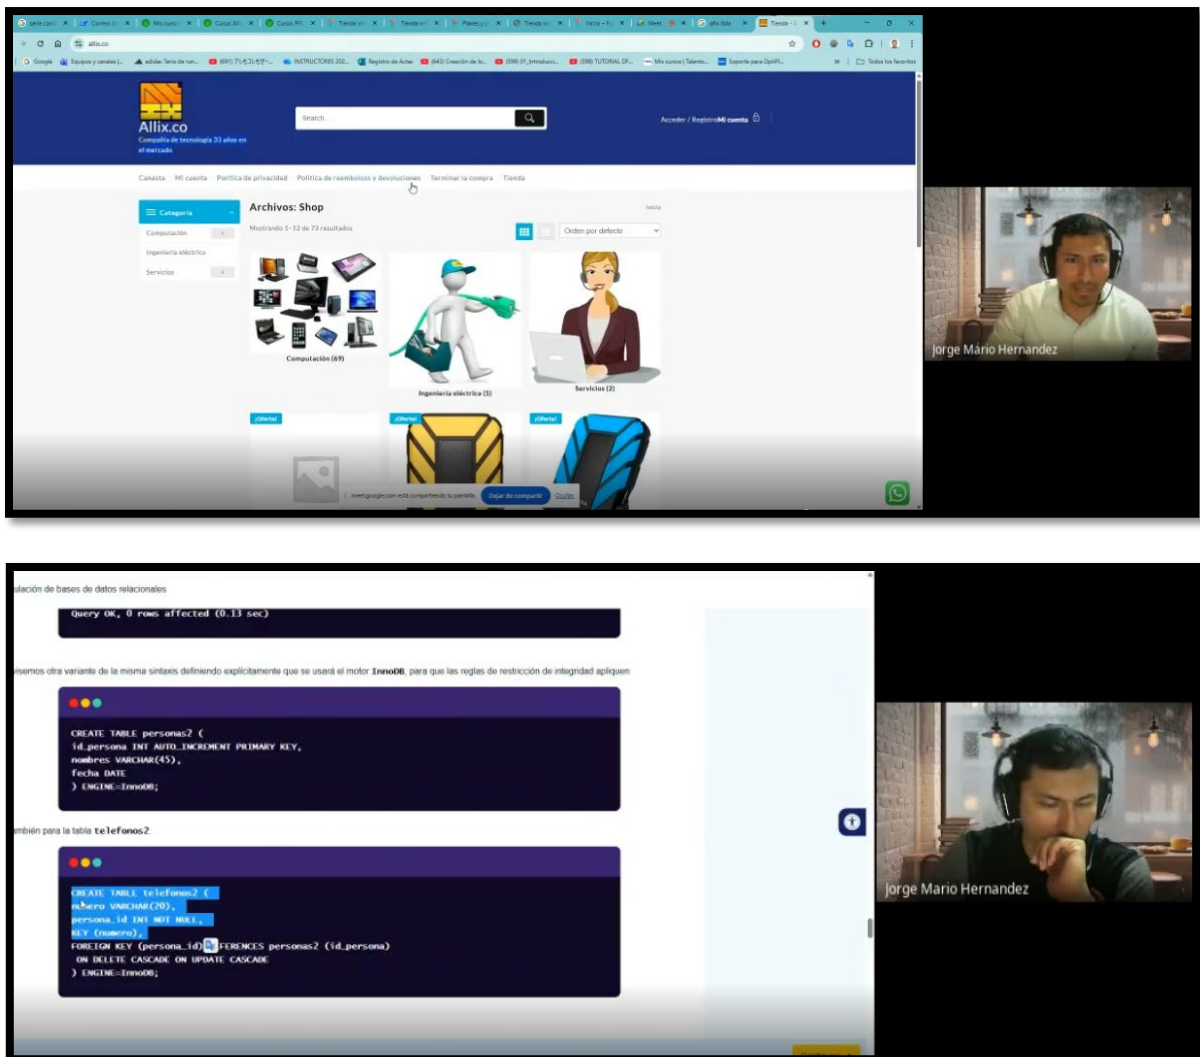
allix.co

Allix.co

Compañía de tecnología 33 años en el mercado

Search...

Acceder / Registro Mi cuenta

Canasta Mi cuenta Política de privacidad Política de reembolsos y devoluciones Terminar la compra Tienda

Categoría

Computación

Ingeniería eléctrica

Servicios

Archivos: Shop

Inicio

Mostrando 1–12 de 73 resultados

Orden por defecto

Computación (69)

Ingeniería eléctrica (1)

Servicios (2)

¡Oferta!

¡Oferta!

¡Oferta!

meet.google.com está compartiendo tu pantalla. Dejar de compartir Ocultar

Jorge Mario Hernandez

ulación de bases de datos relacionales

Query OK, 0 rows affected (0.13 sec)

visemos otra variante de la misma sintaxis definiendo explícitamente que se usará el motor InnoDB, para que las reglas de restricción de integridad apliquen:

CREATE TABLE personas2 (
id_persona INT AUTO_INCREMENT PRIMARY KEY,
nombres VARCHAR(45),
fecha DATE
) ENGINE=InnoDB;

mbién para la tabla telefonos2:

CREATE TABLE telefonos2 (
numero VARCHAR(20),
persona_id INT NOT NULL,
KEY (numero),
FOREIGN KEY (persona_id) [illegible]FERENCES personas2 (id_persona)
ON DELETE CASCADE ON UPDATE CASCADE
) ENGINE=InnoDB;

Jorge Mario Hernandez